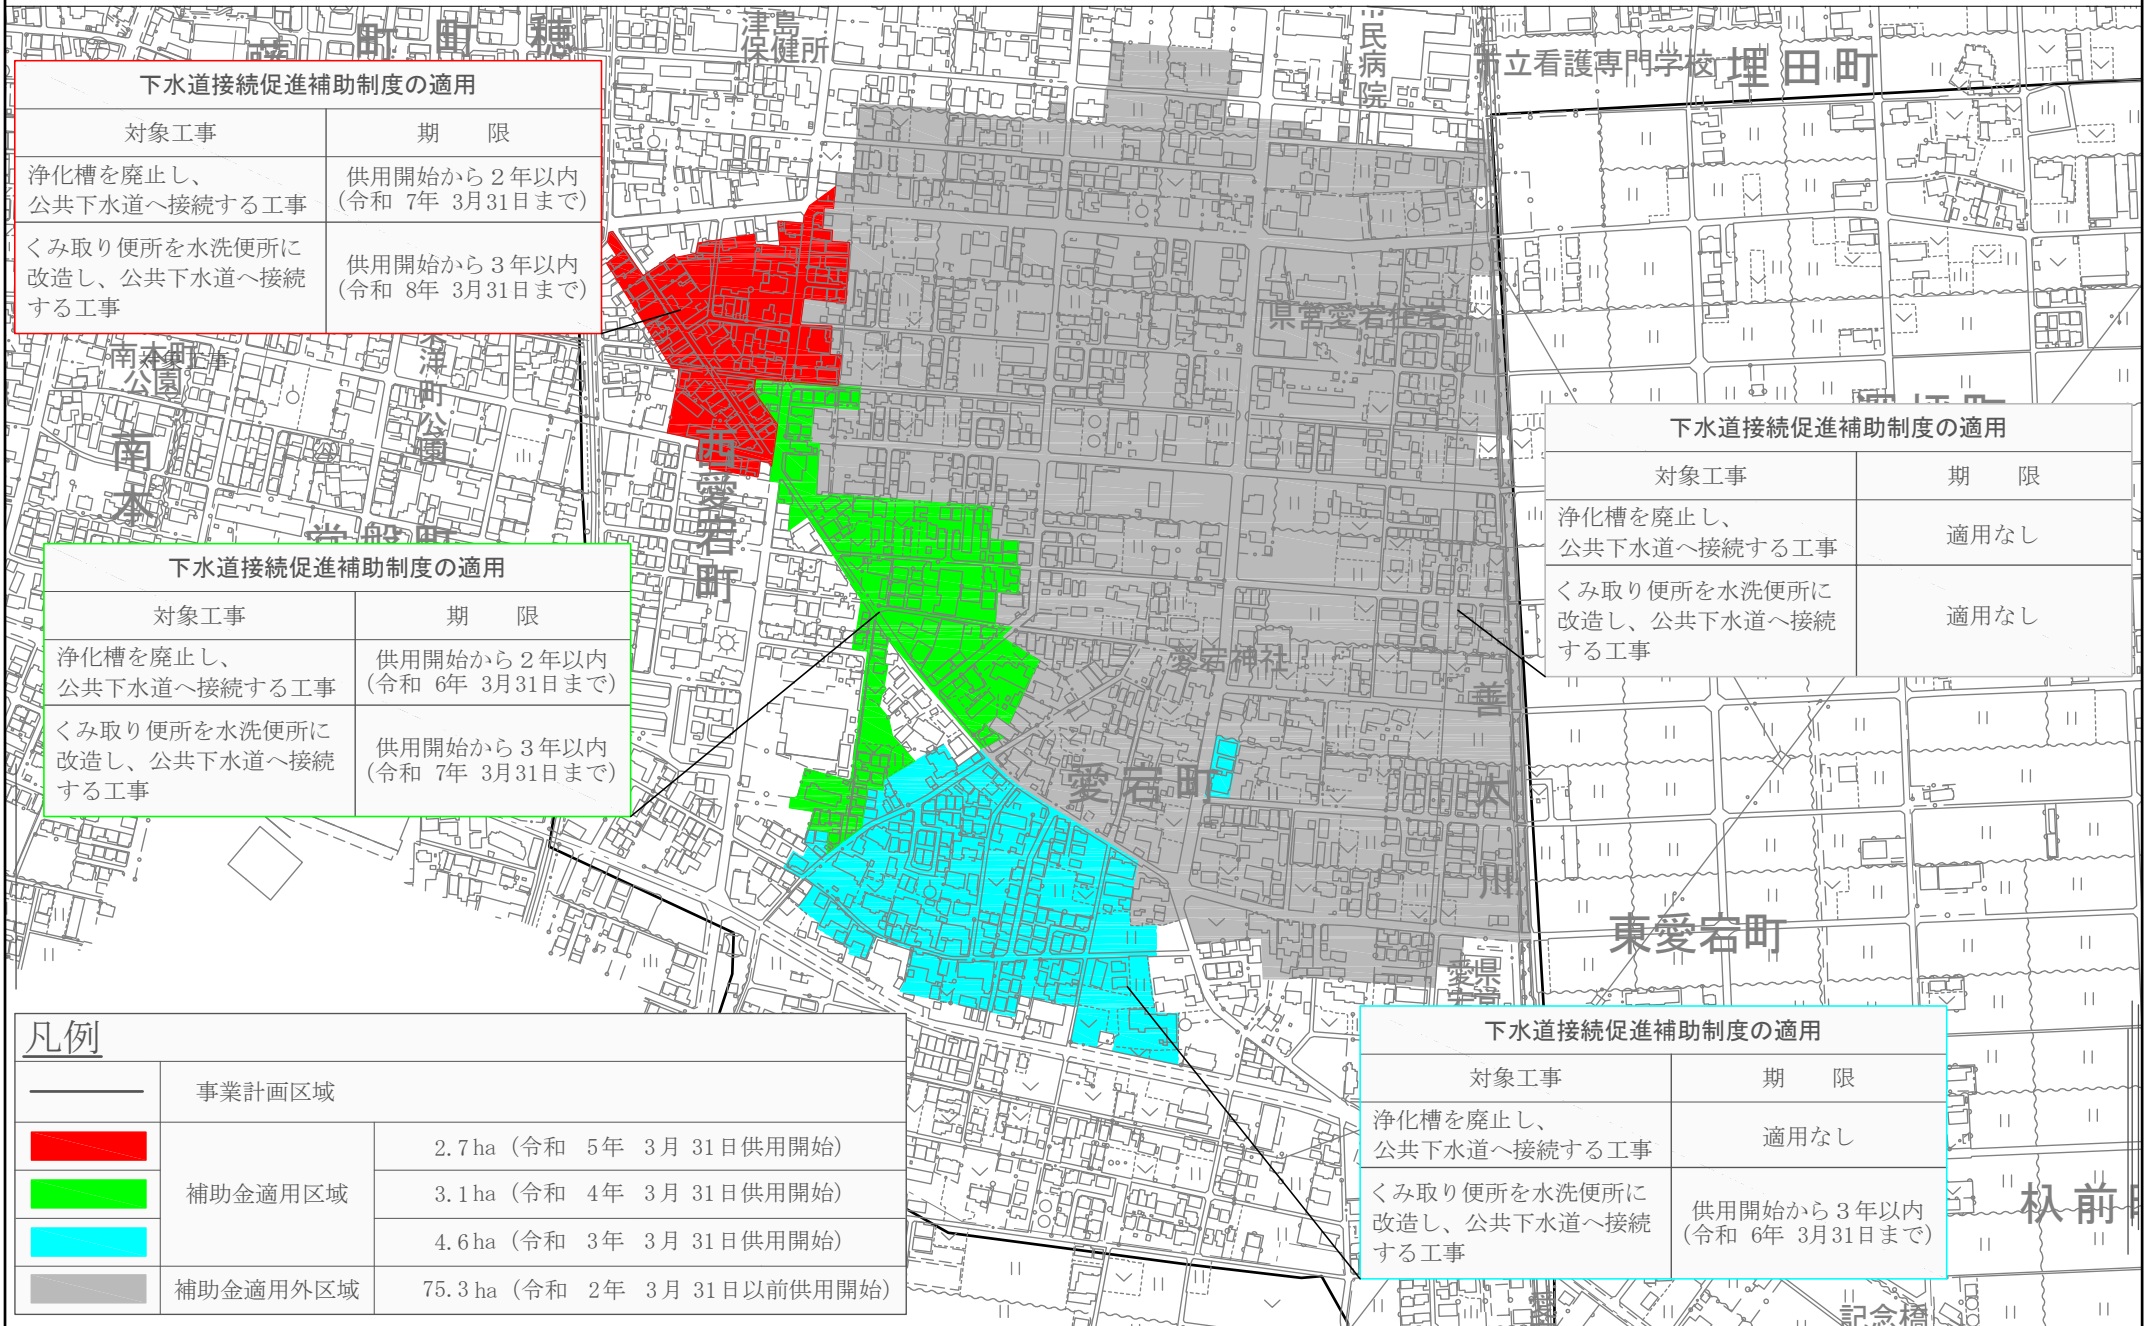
町 町 穂 津島保健所 民病院 市立看護専門学校 埋田町

下水道接続促進補助制度の適用

| 対象工事 | 期　限 |
|---|---|
| 浄化槽を廃止し、公共下水道へ接続する工事 | 供用開始から２年以内（令和 7年 3月31日まで） |
| くみ取り便所を水洗便所に改造し、公共下水道へ接続する工事 | 供用開始から３年以内（令和 8年 3月31日まで） |

南本町公園 津町公園 南本 西愛宕町 県営愛宕住宅

下水道接続促進補助制度の適用

| 対象工事 | 期　限 |
|---|---|
| 浄化槽を廃止し、公共下水道へ接続する工事 | 適用なし |
| くみ取り便所を水洗便所に改造し、公共下水道へ接続する工事 | 適用なし |

下水道接続促進補助制度の適用

| 対象工事 | 期　限 |
|---|---|
| 浄化槽を廃止し、公共下水道へ接続する工事 | 供用開始から２年以内（令和 6年 3月31日まで） |
| くみ取り便所を水洗便所に改造し、公共下水道へ接続する工事 | 供用開始から３年以内（令和 7年 3月31日まで） |

愛宕神社 愛宕町 善 大 川 東愛宕町 愛県

凡例

| | | |
|---|---|---|
| | 事業計画区域 | |
| | 補助金適用区域 | 2.7ha（令和 5年 3月 31日供用開始） |
| | | 3.1ha（令和 4年 3月 31日供用開始） |
| | | 4.6ha（令和 3年 3月 31日供用開始） |
| | 補助金適用外区域 | 75.3ha（令和 2年 3月 31日以前供用開始） |

下水道接続促進補助制度の適用

| 対象工事 | 期　限 |
|---|---|
| 浄化槽を廃止し、公共下水道へ接続する工事 | 適用なし |
| くみ取り便所を水洗便所に改造し、公共下水道へ接続する工事 | 供用開始から３年以内（令和 6年 3月31日まで） |

杁前 記念橋